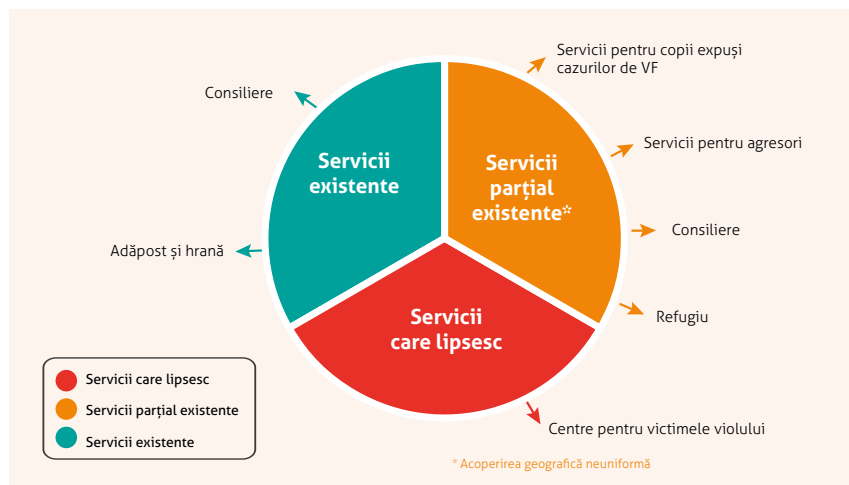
Servicii existente

Servicii parțial existente*

Servicii care lipsesc

Consiliere

Adăpost și hrană

Servicii pentru copii expuși cazurilor de VF

Servicii pentru agresori

Consiliere

Refugiu

Centre pentru victimele violului

Servicii care lipsesc

Servicii parțial existente

Servicii existente

* Acoperirea geografică neuniformă